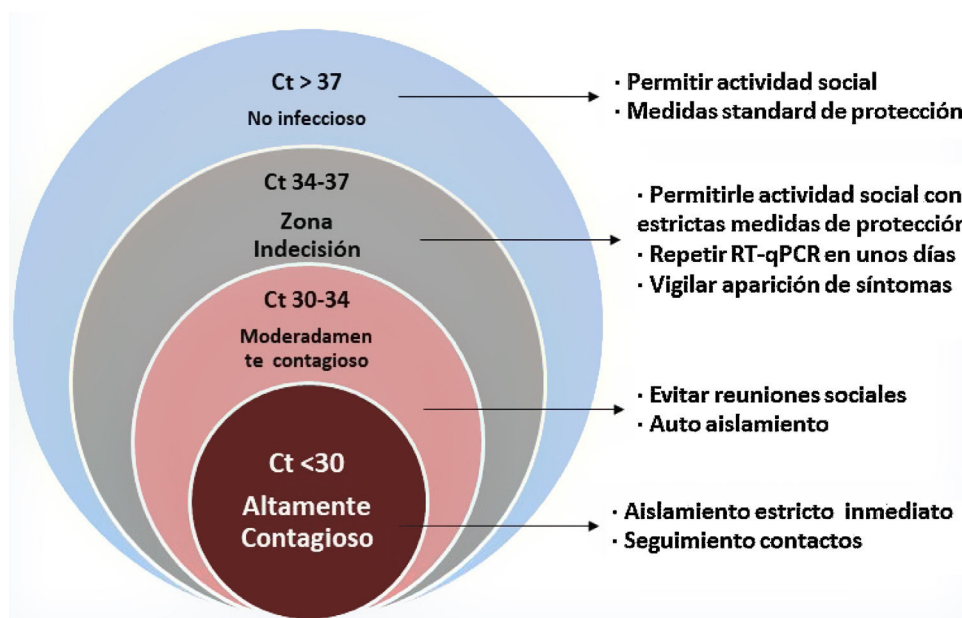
Ct > 37
No infeccioso

· Permitir actividad social
· Medidas standard de protección

Ct 34-37
Zona Indecisión

· Permitirle actividad social con estrictas medidas de protecciór
· Repetir RT-qPCR en unos días
· Vigilar aparición de síntomas

Ct 30-34
Moderadamente contagioso

· Evitar reuniones sociales
· Auto aislamiento

Ct <30
Altamente Contagioso

· Aislamiento estricto inmediato
· Seguimiento contactos